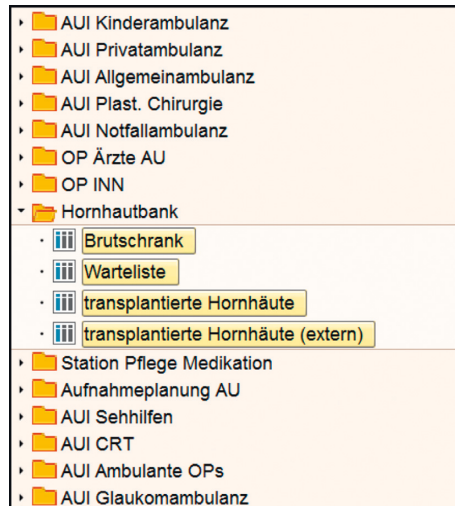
AUI Kinderambulanz
AUI Privatambulanz
AUI Allgemeinambulanz
AUI Plast. Chirurgie
AUI Notfallambulanz
OP Ärzte AU
OP INN
Hornhautbank
Brutschrank
Warteliste
transplantierte Hornhäute
transplantierte Hornhäute (extern)
Station Pflege Medikation
Aufnahmeplanung AU
AUI Sehhilfen
AUI CRT
AUI Ambulante OPs
AUI Glaukomambulanz